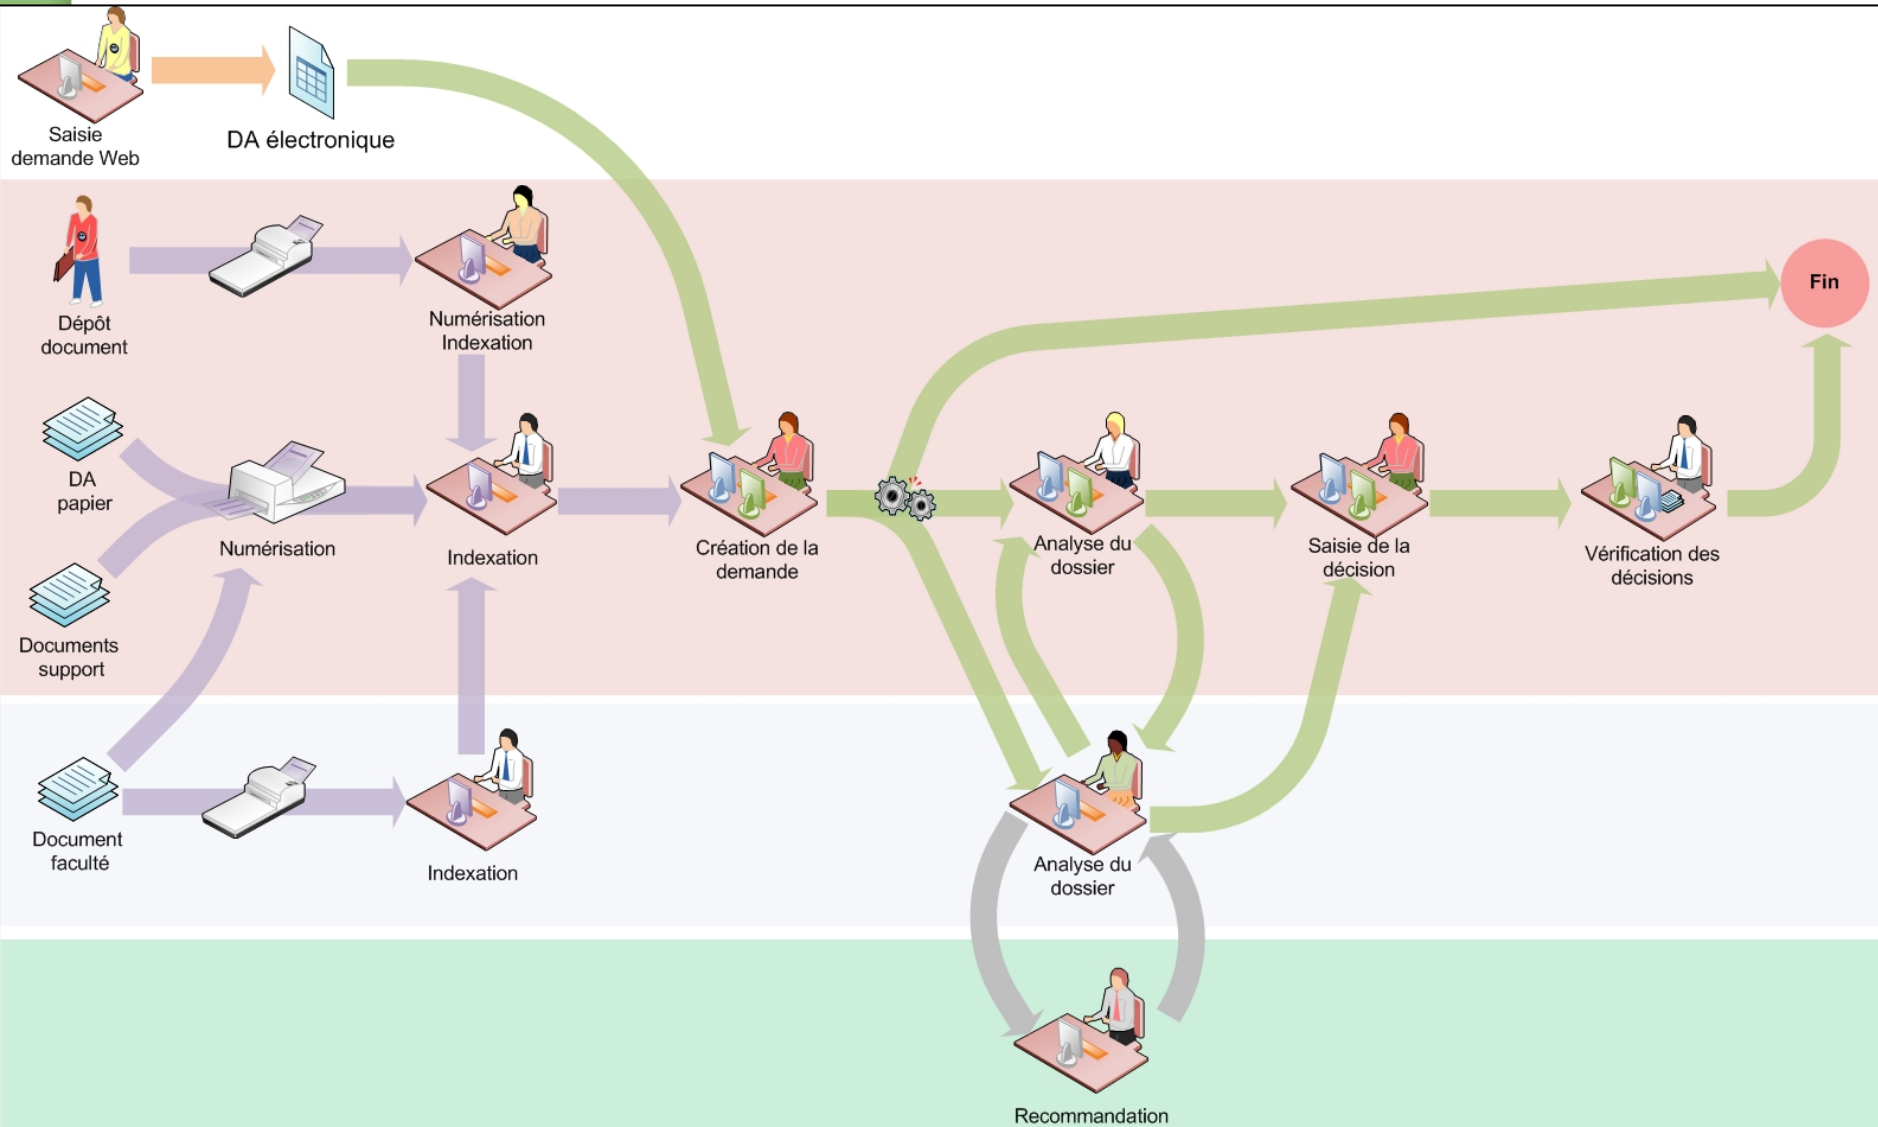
Saisie demande Web

DA électronique

Dépôt document

Numérisation Indexation

Fin

DA papier

Numérisation

Indexation

Création de la demande

Analyse du dossier

Saisie de la décision

Vérification des décisions

Documents support

Document faculté

Indexation

Analyse du dossier

Recommandation